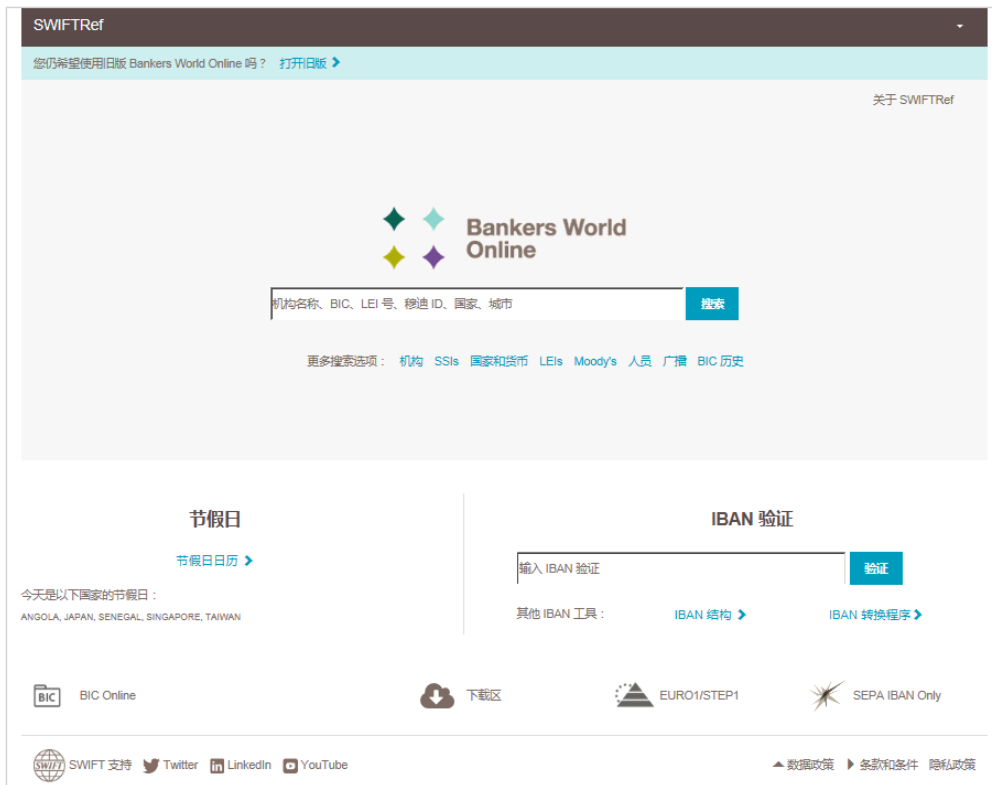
SWIFTRef

您仍希望使用旧版 Bankers World Online 吗？ 打开旧版

关于 SWIFTRef

Bankers World Online

机构名称、BIC、LEI 号、穆迪 ID、国家、城市 搜索

更多搜索选项： 机构 SSIs 国家和货币 LEIs Moody's 人员 广播 BIC 历史

节假日

节假日日历

今天是以下国家的节假日：

ANGOLA, JAPAN, SENEGAL, SINGAPORE, TAIWAN

IBAN 验证

输入 IBAN 验证 验证

其他 IBAN 工具： IBAN 结构 IBAN 转换程序

BIC BIC Online

下载区

EURO1/STEP1

SEPA IBAN Only

SWIFT 支持 Twitter LinkedIn YouTube

数据政策 条款和条件 隐私政策